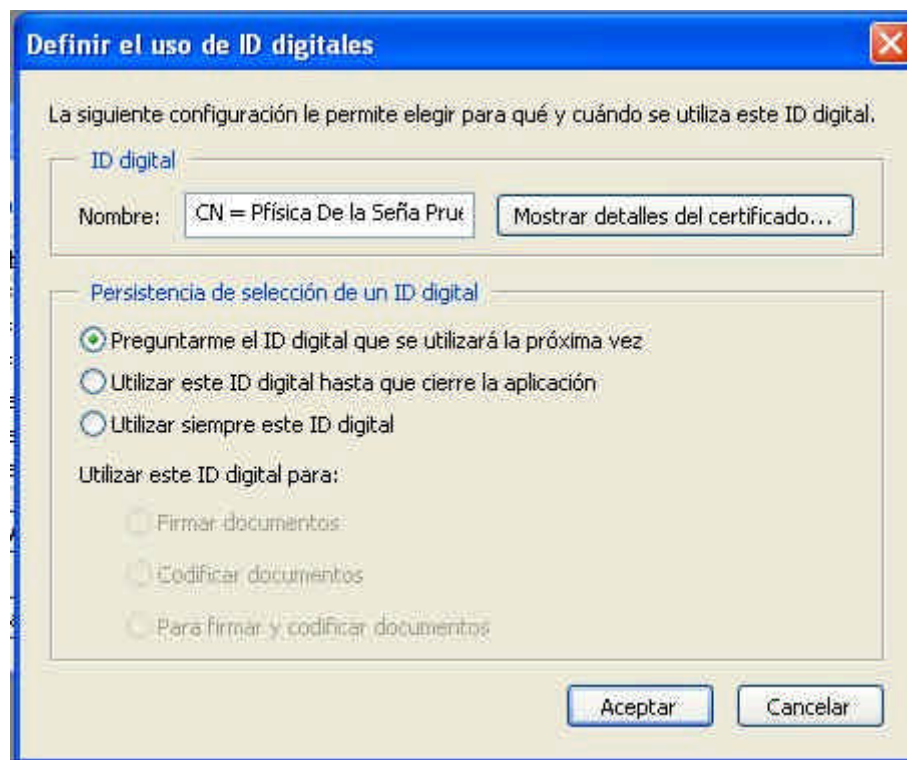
Definir el uso de ID digitales

La siguiente configuración le permite elegir para qué y cuándo se utiliza este ID digital.

ID digital

Nombre: CN = Pfísica De la Seña Prue

Mostrar detalles del certificado...

Persistencia de selección de un ID digital

Preguntarme el ID digital que se utilizará la próxima vez

Utilizar este ID digital hasta que cierre la aplicación

Utilizar siempre este ID digital

Utilizar este ID digital para:

Firmar documentos

Codificar documentos

Para firmar y codificar documentos

Aceptar

Cancelar